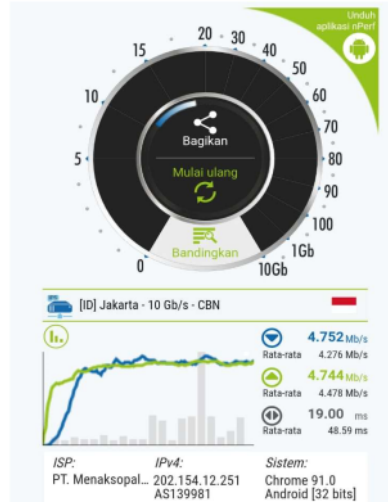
Unduh aplikasi nPerf

15 20 30 40
10 50
60
5 70
80
90
100
1Gb
0 10Gb

Bagikan
Mulai ulang
Bandingkan

[ID] Jakarta - 10 Gb/s - CBN

4.752 Mb/s
Rata-rata 4.276 Mb/s
4.744 Mb/s
Rata-rata 4.478 Mb/s
19.00 ms
Rata-rata 48.59 ms

ISP:
PT. Menaksopal...

IPv4:
202.154.12.251
AS139981

Sistem:
Chrome 91.0
Android [32 bits]